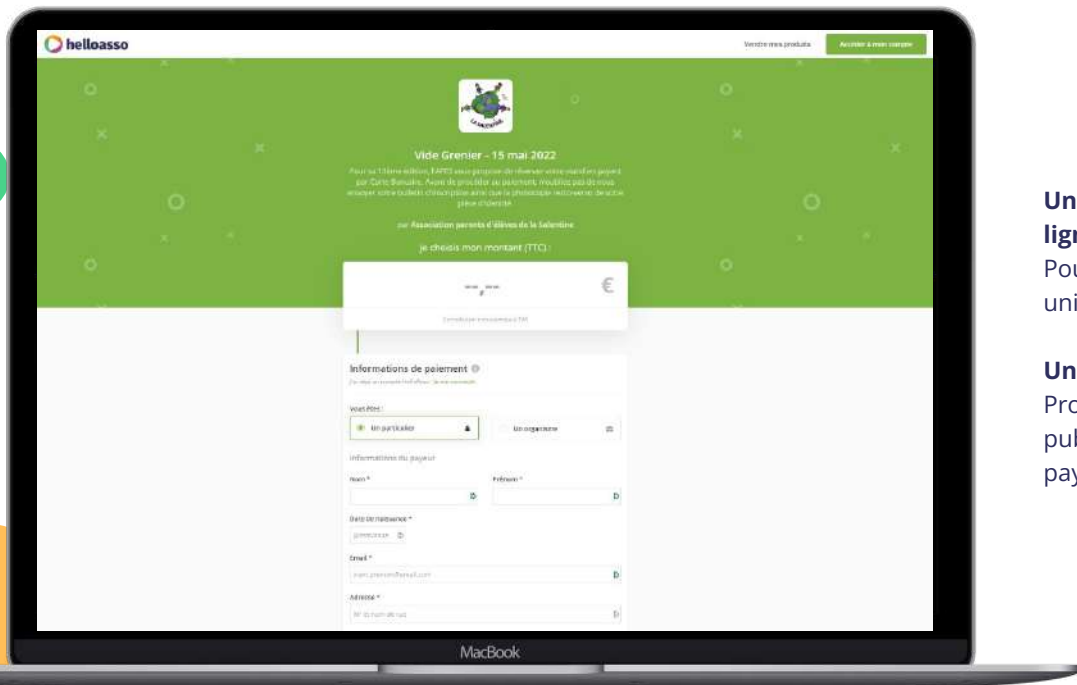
helloasso

Vendre mes produits

Accéder à mon compte

Vide Grenier - 15 mai 2022

Pour sa 13ème édition, l'APES vous propose de réserver votre matériel payant par Carte Bancaire. Avant de procéder au paiement, n'oubliez pas de nous envoyer votre bulletin d'inscription ainsi que la photocopie recto-verso de votre pièce d'identité.

par Association parents d'élèves de la Salentine

Je choisis mon montant (TTC) :

--,--

€

Informations de paiement

Vous êtes :

Un particulier

Un organisme

Informations du payeur

Nom *

Prénom *

Date de naissance *

Email *

Adresse *

MacBook

Un
lign
Pou
uni

Un
Pro
pul
pay